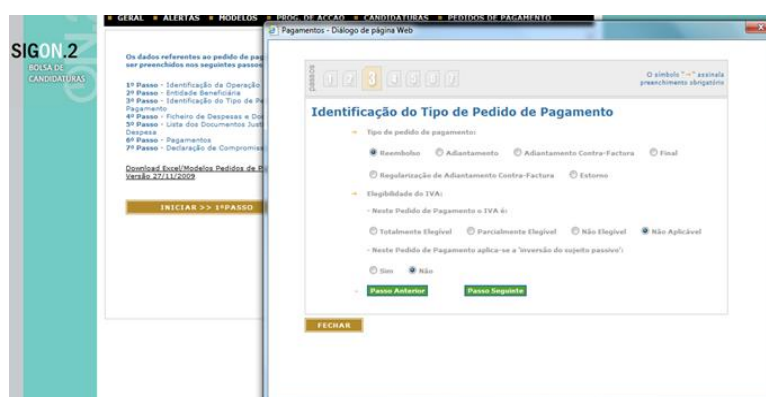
■ GERAL ■ ALERTAS ■ MODELOS ■ PROG. DE ACÇÃO ■ CANDIDATURAS ■ PEDIDOS DE PAGAMENTO

SIGON.2
BOLSA DE CANDIDATURAS

Os dados referentes ao pedido de pag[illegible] ser preenchidos nos seguintes passos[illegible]

1º Passo - Identificação da Operação
2º Passo - Entidade Beneficiária
3º Passo - Identificação do Tipo de P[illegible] Pagamento
4º Passo - Ficheiro de Despesas e Do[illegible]
5º Passo - Lista dos Documentos Just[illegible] Despesa
6º Passo - Pagamentos
7º Passo - Declaração de Compromis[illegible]

Download Excel/Modelos Pedidos de P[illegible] Versão 27/11/2009

INICIAR >> 1ºPASSO

Pagamentos -- Diálogo de página Web

passos 1 2 3 4 5 6 7

O símbolo "→" assinala preenchimento obrigatório

Identificação do Tipo de Pedido de Pagamento

→ Tipo de pedido de pagamento:

Reembolso  Adiantamento  Adiantamento Contra-Factura  Final

Regularização de Adiantamento Contra-Factura  Estorno

→ Elegibilidade do IVA:

- Neste Pedido de Pagamento o IVA é:

Totalmente Elegível  Parcialmente Elegível  Não Elegível  Não Aplicável

- Neste Pedido de Pagamento aplica-se a 'inversão do sujeito passivo':

Sim  Não

→ Passo Anterior  Passo Seguinte

FECHAR